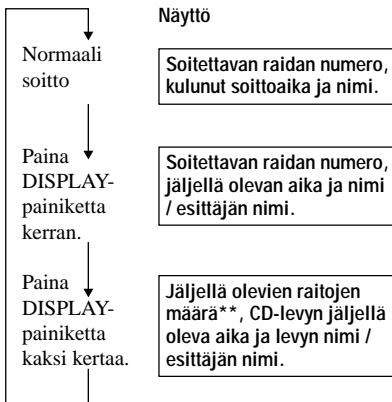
Näyttö

Normaali soitto

Soitettavan raidan numero, kulunut soittoaika ja nimi.

Paina DISPLAY-painiketta kerran.

Soitettavan raidan numero, jäljellä olevan aika ja nimi / esittäjän nimi.

Paina DISPLAY-painiketta kaksi kertaa.

Jäljellä olevien raitojen määrä**, CD-levyn jäljellä oleva aika ja levyn nimi / esittäjän nimi.